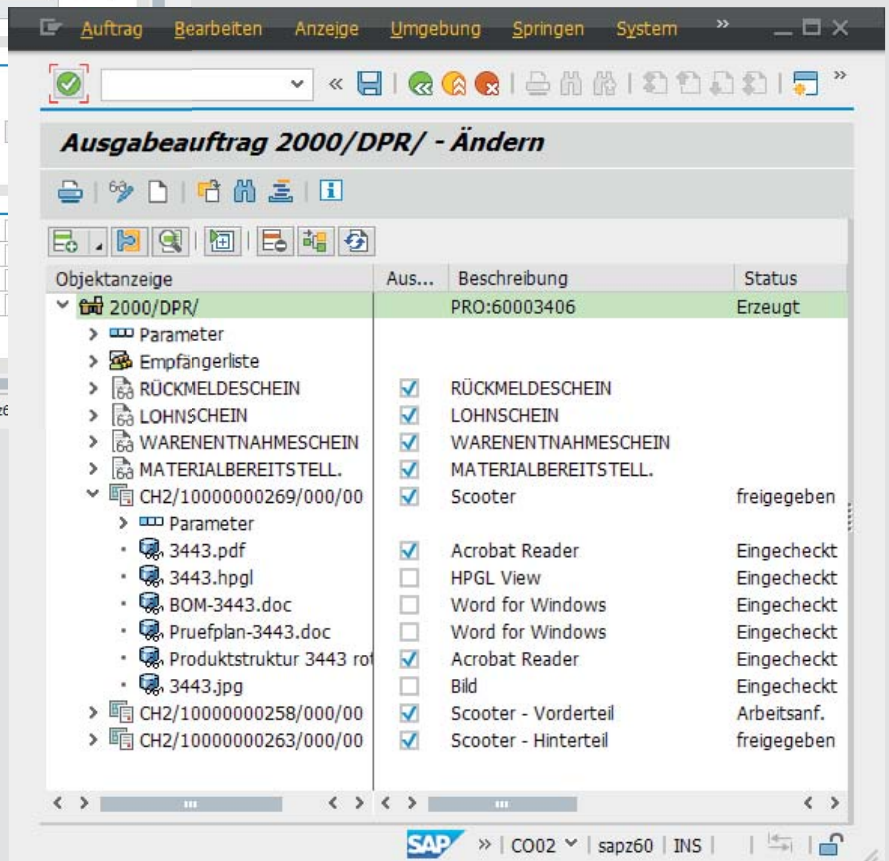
Auftrag Bearbeiten Anzeige Umgebung Springen System »

Ausgabeauftrag 2000/DPR/ - Ändern

| Objektanzeige | Aus... | Beschreibung | Status |
|---|---|---|---|
| 2000/DPR/ | | PRO:60003406 | Erzeugt |
| Parameter | | | |
| Empfängerliste | | | |
| RÜCKMELDESCHEIN | ☑ | RÜCKMELDESCHEIN | |
| LOHNSCHEIN | ☑ | LOHNSCHEIN | |
| WARENENTNAHMESCHEIN | ☑ | WARENENTNAHMESCHEIN | |
| MATERIALBEREITSTELL. | ☑ | MATERIALBEREITSTELL. | |
| CH2/10000000269/000/00 | ☑ | Scooter | freigegeben |
| Parameter | | | |
| 3443.pdf | ☑ | Acrobat Reader | Eingecheckt |
| 3443.hpgl | ☐ | HPGL View | Eingecheckt |
| BOM-3443.doc | ☐ | Word for Windows | Eingecheckt |
| Pruefplan-3443.doc | ☐ | Word for Windows | Eingecheckt |
| Produktstruktur 3443 ro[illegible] | ☑ | Acrobat Reader | Eingecheckt |
| 3443.jpg | ☐ | Bild | Eingecheckt |
| CH2/10000000258/000/00 | ☑ | Scooter - Vorderteil | Arbeitsanf. |
| CH2/10000000263/000/00 | ☑ | Scooter - Hinterteil | freigegeben |

SAP » | CO02 ˅ | sapz60 | INS |